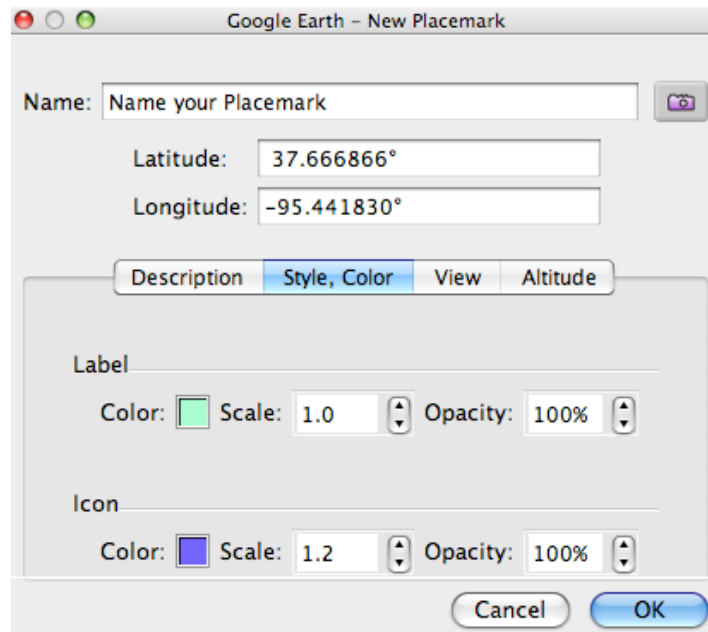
Google Earth – New Placemark

Name: Name your Placemark

Latitude: 37.666866°

Longitude: -95.441830°

Description | Style, Color | View | Altitude

Label

Color: Scale: 1.0 Opacity: 100%

Icon

Color: Scale: 1.2 Opacity: 100%

Cancel OK